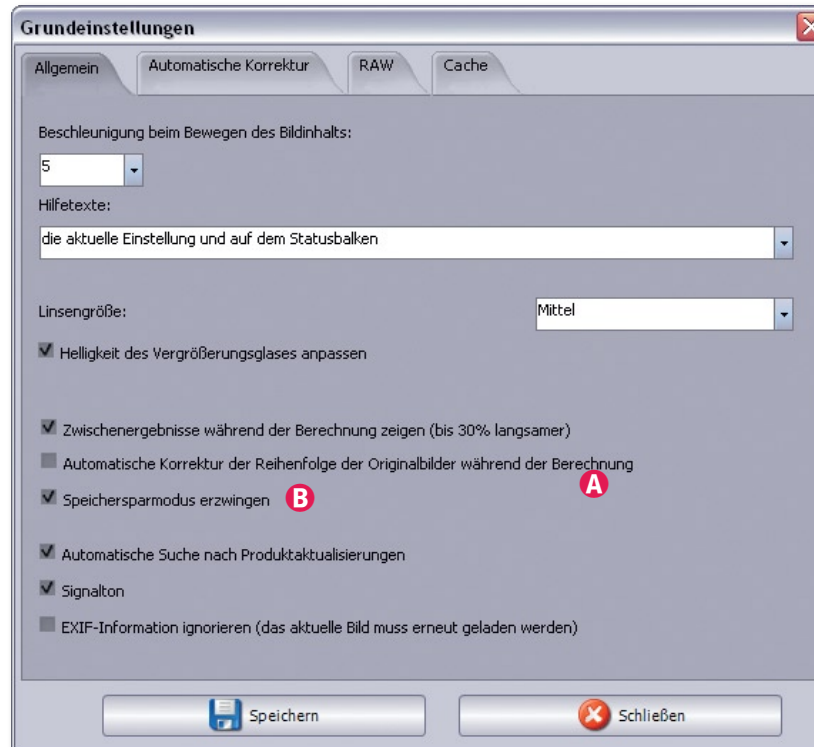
Grundeinstellungen

Allgemein | Automatische Korrektur | RAW | Cache

Beschleunigung beim Bewegen des Bildinhalts:

5

Hilfetexte:

die aktuelle Einstellung und auf dem Statusbalken

Linsengröße:

Mittel

Helligkeit des Vergrößerungsglases anpassen

Zwischenergebnisse während der Berechnung zeigen (bis 30% langsamer)

Automatische Korrektur der Reihenfolge der Originalbilder während der Berechnung

A

Speichersparmodus erzwingen

B

Automatische Suche nach Produktaktualisierungen

Signalton

EXIF-Information ignorieren (das aktuelle Bild muss erneut geladen werden)

Speichern

Schließen